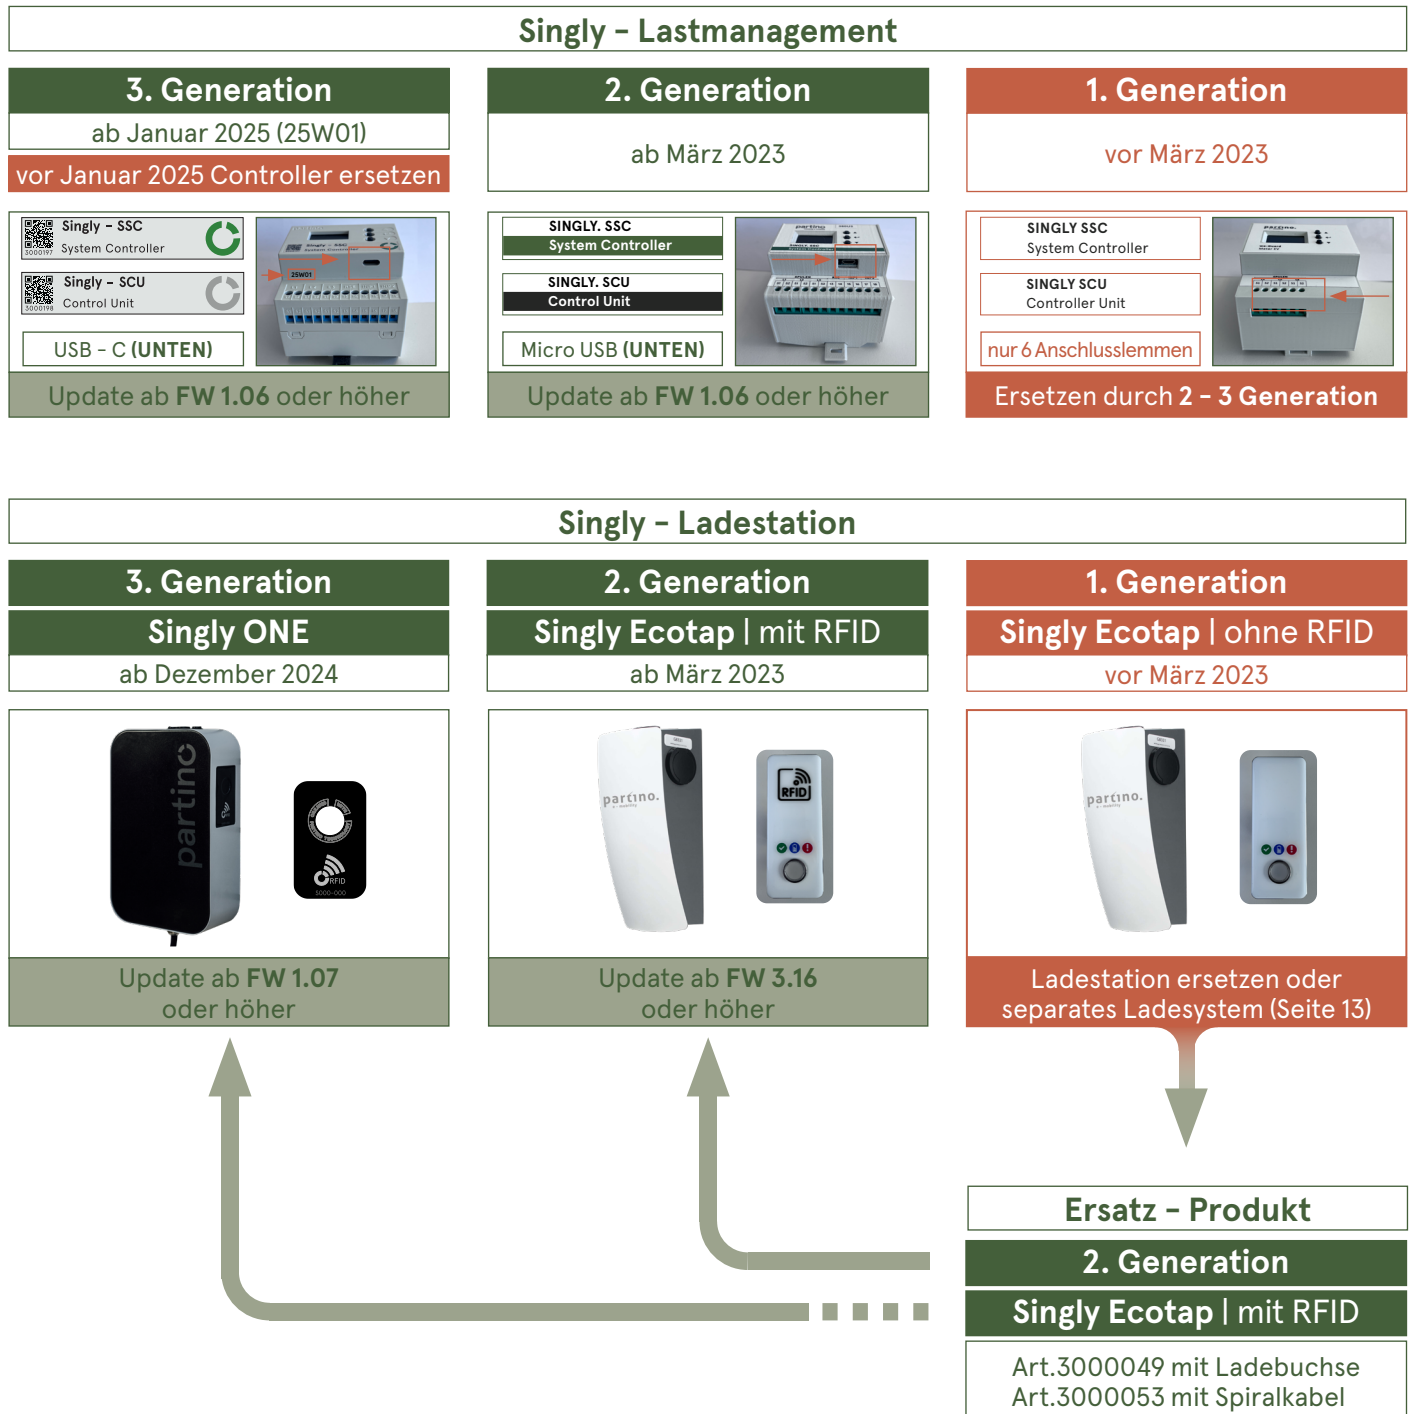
Singly – Lastmanagement

3. Generation
ab Januar 2025 (25W01)
vor Januar 2025 Controller ersetzen

Singly – SSC
System Controller
Singly – SCU
Control Unit
USB – C (UNTEN)
25W01
Update ab FW 1.06 oder höher

2. Generation
ab März 2023

SINGLY. SSC
System Controller
SINGLY. SCU
Control Unit
Micro USB (UNTEN)
Update ab FW 1.06 oder höher

1. Generation
vor März 2023

SINGLY SSC
System Controller
SINGLY SCU
Controller Unit
nur 6 Anschlussklemmen
Ersetzen durch 2 – 3 Generation

Singly – Ladestation

3. Generation
Singly ONE
ab Dezember 2024
partino
RFID
Update ab FW 1.07 oder höher

2. Generation
Singly Ecotap | mit RFID
ab März 2023
partino.
RFID
Update ab FW 3.16 oder höher

1. Generation
Singly Ecotap | ohne RFID
vor März 2023
partino.
Ladestation ersetzen oder separates Ladesystem (Seite 13)

Ersatz – Produkt
2. Generation
Singly Ecotap | mit RFID
Art.3000049 mit Ladebuchse
Art.3000053 mit Spiralkabel